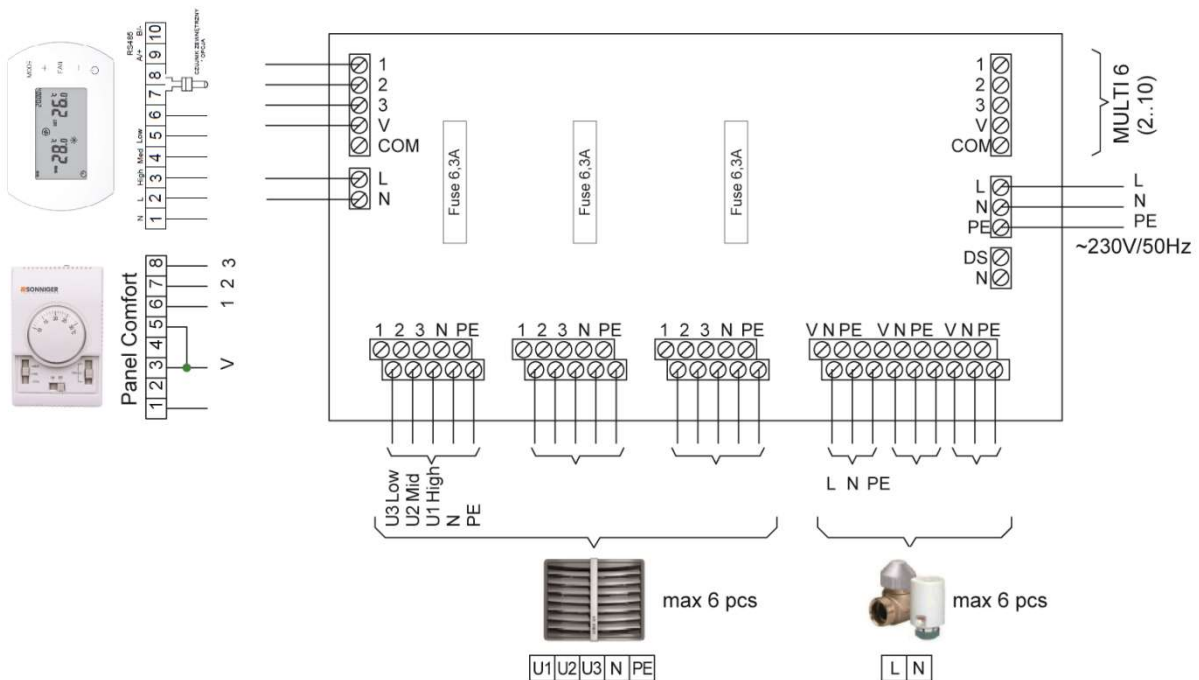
MODE
FAN
28.0
26.0

RS485
A+ B-
N L High Med Low
1 2 3 4 5 6 7 8 9 10
CZUJNIK ZEWNĘTRZNY OPCJA

1
2
3
V
COM
L
N

Fuse 6,3A
Fuse 6,3A
Fuse 6,3A

1
2
3
V
COM
MULTI 6 (2..10)

L
N
PE
L
N
PE
~230V/50Hz
DS
N

SONNIGER
Panel Comfort
1 2 3 4 5 6 7 8
1 2 3
1 2 3
V

1 2 3 N PE
1 2 3 N PE
1 2 3 N PE
V N PE V N PE V N PE

U3 Low
U2 Mid
U1 High
N
PE

L N PE

max 6 pcs
max 6 pcs

| U1 | U2 | U3 | N | PE |
|---|---|---|---|---|

| L | N |
|---|---|